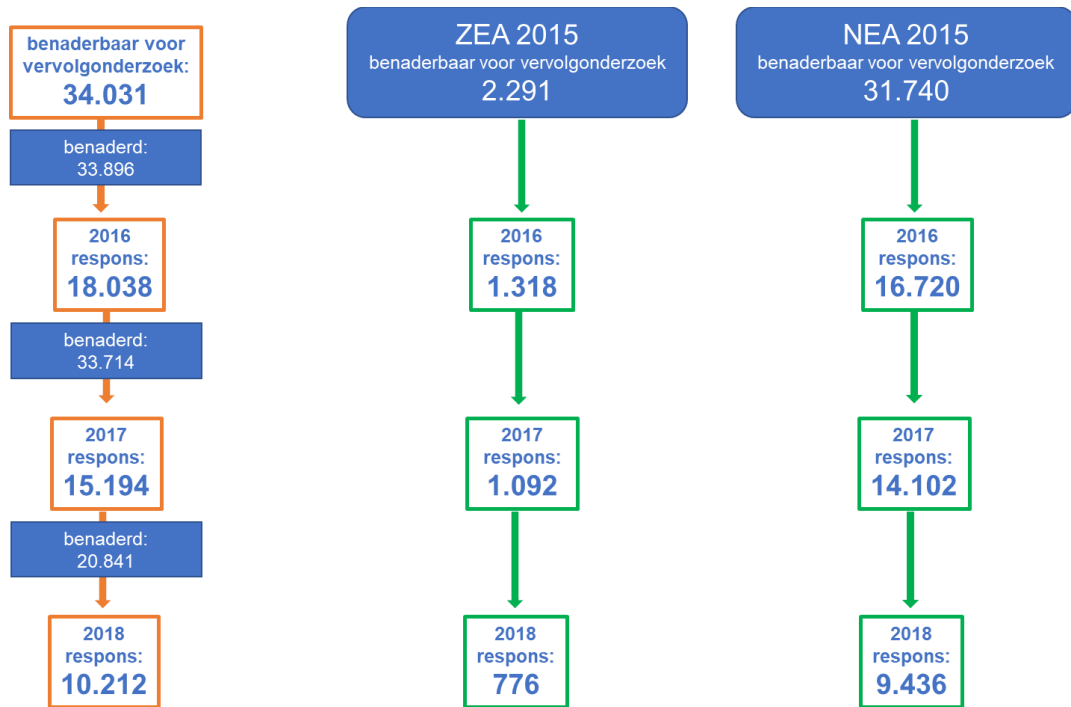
benaderbaar voor vervolgonderzoek:
34.031

benaderd:
33.896

2016
respons:
18.038

benaderd:
33.714

2017
respons:
15.194

benaderd:
20.841

2018
respons:
10.212

ZEA 2015
benaderbaar voor vervolgonderzoek
2.291

2016
respons:
1.318

2017
respons:
1.092

2018
respons:
776

NEA 2015
benaderbaar voor vervolgonderzoek
31.740

2016
respons:
16.720

2017
respons:
14.102

2018
respons:
9.436